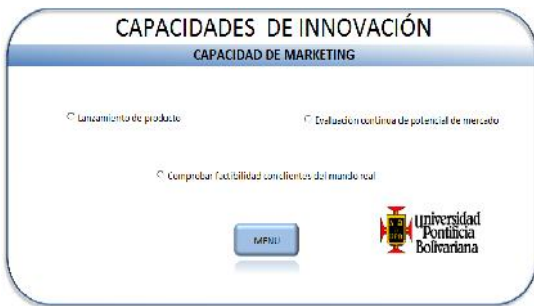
CAPACIDADES DE INNOVACIÓN

CAPACIDAD DE MARKETING

Lanzamiento de producto

Evaluación continua de potencial de mercado

Comprobar factibilidad con clientes del mundo real

MENU

Universidad Pontificia Bolivariana